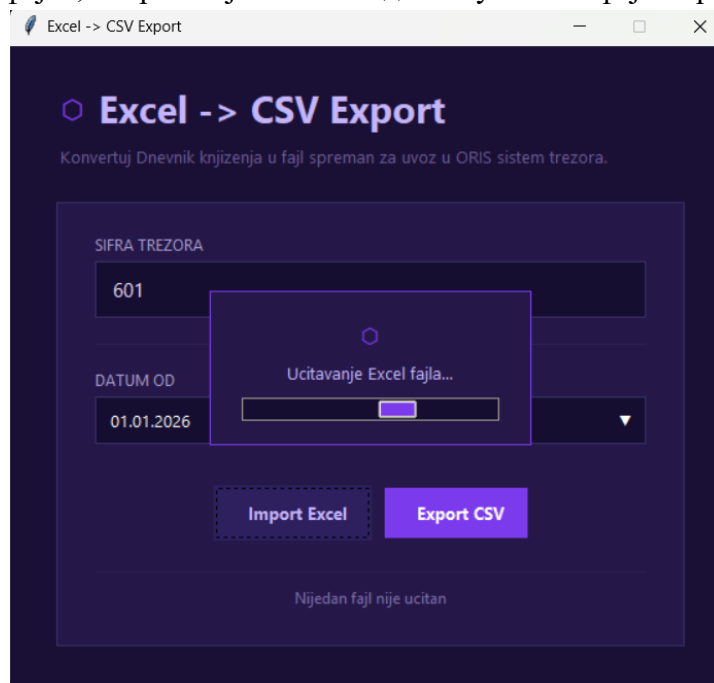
Excel -> CSV Export

Excel -> CSV Export

Konvertuj Dnevnik knjizenja u fajl spreman za uvoz u ORIS sistem trezora.

SIFRA TREZORA

601

Ucitavanje Excel fajla...

DATUM OD

01.01.2026

Import Excel

Export CSV

Nijedan fajl nije ucitan